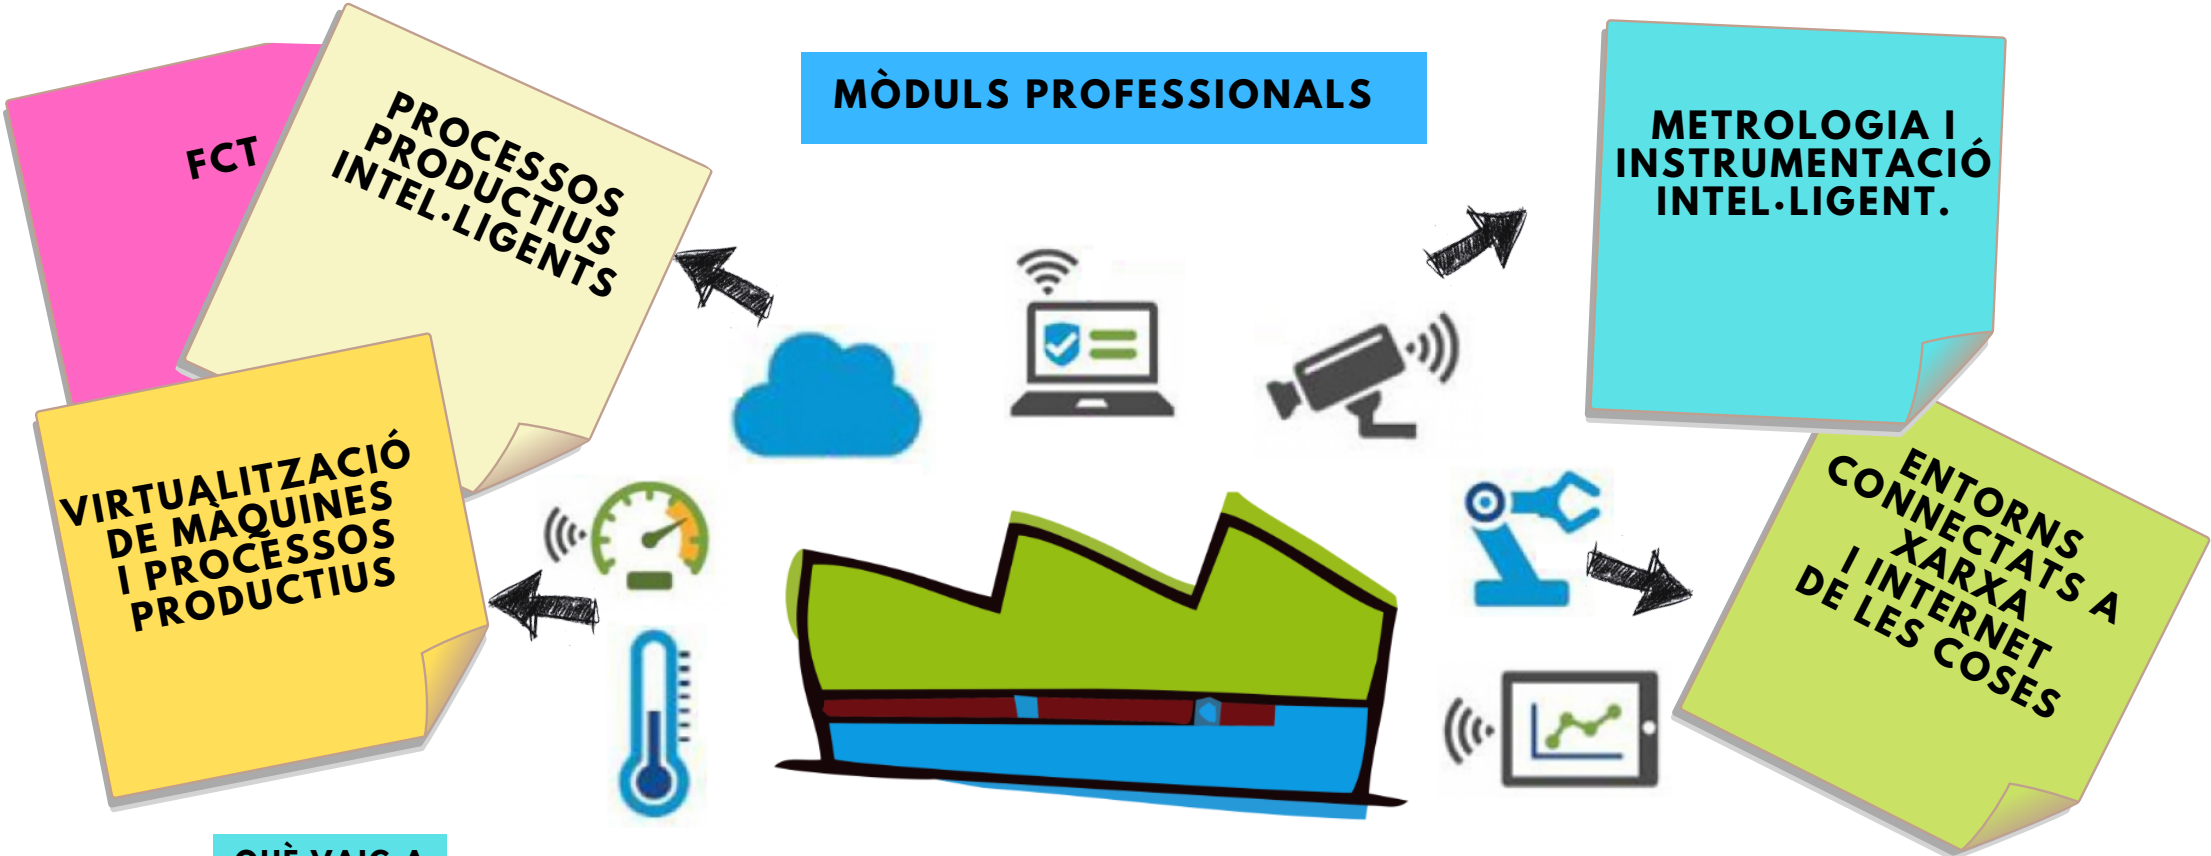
MÒDULS PROFESSIONALS

FCT

PROCESSOS PRODUCTIUS INTEL.LIGENTS

METROLOGIA I INSTRUMENTACIÓ INTEL·LIGENT.

VIRTUALITZACIÓ DE MÀQUINES I PROCESSOS PRODUCTIUS

ENTORNS CONNECTATS A XARXA I INTERNET DE LES COSES

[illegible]